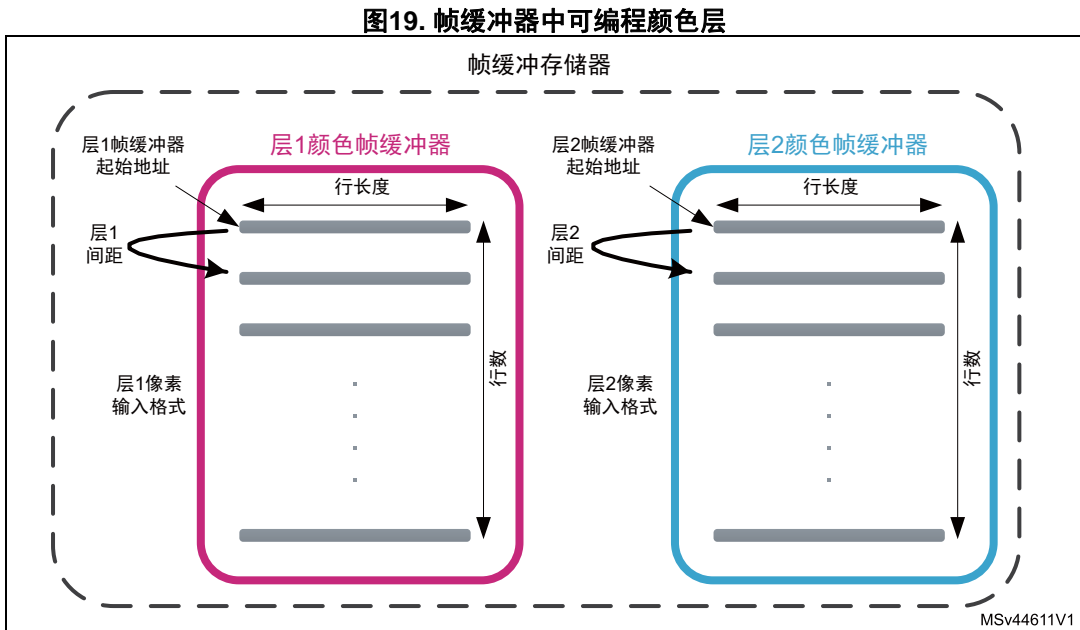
图19. 帧缓冲器中可编程颜色层

帧缓冲存储器

层1帧缓冲器起始地址

层1颜色帧缓冲器

行长度

层1间距

行数

层1像素输入格式

层2帧缓冲器起始地址

层2颜色帧缓冲器

行长度

层2间距

行数

层2像素输入格式

MSv44611V1